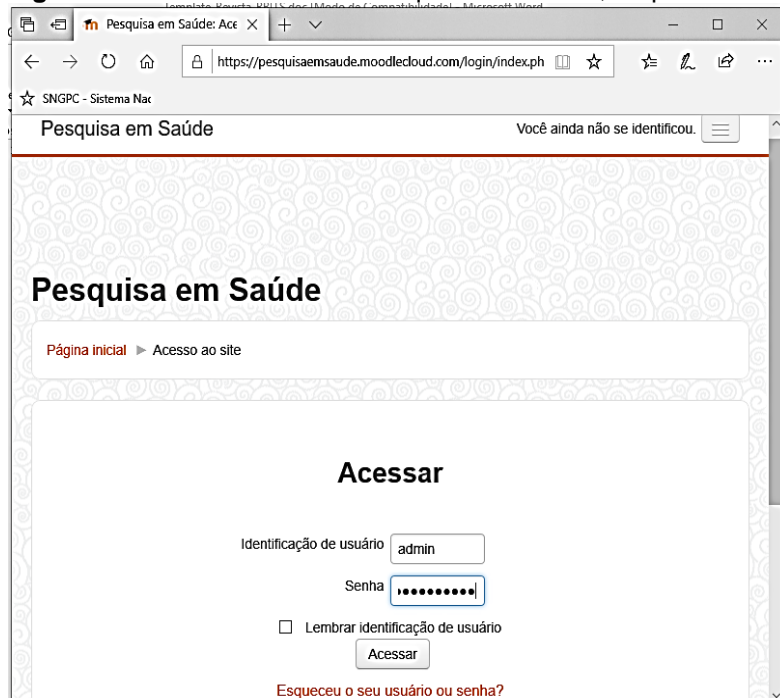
Pesquisa em Saúde: Ace ×

https://pesquisaemsaude.moodlecloud.com/login/index.ph

SNGPC - Sistema Nac

Pesquisa em Saúde

Você ainda não se identificou.

Pesquisa em Saúde

Página inicial ► Acesso ao site

Acessar

Identificação de usuário admin

Senha ••••••••••

Lembrar identificação de usuário

Acessar

Esqueceu o seu usuário ou senha?